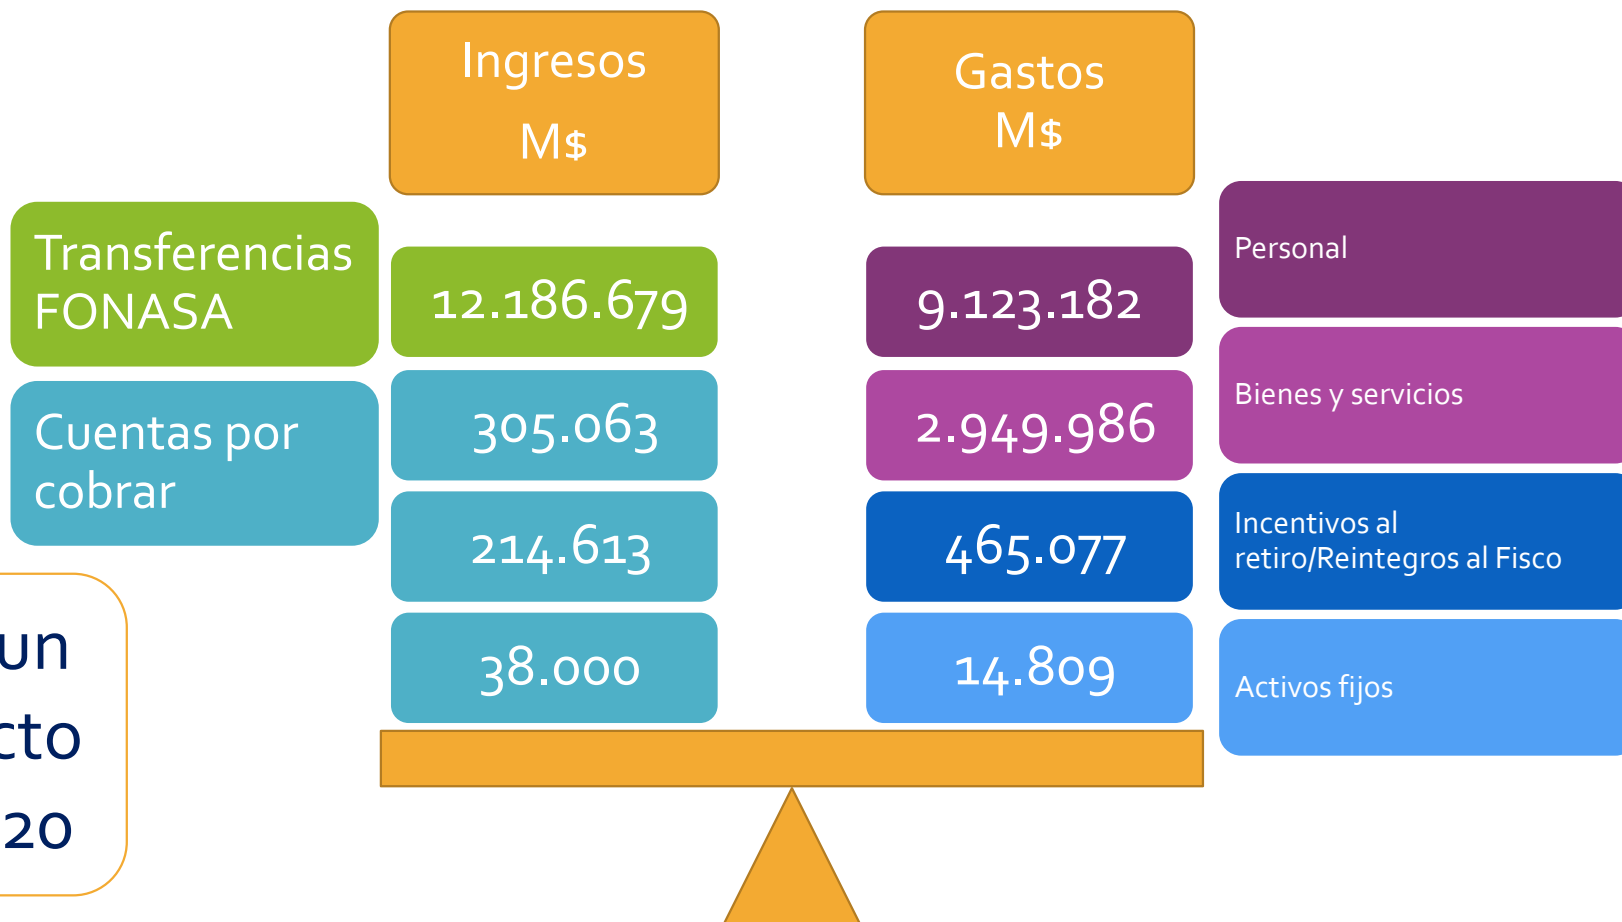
Ingresos M$

Gastos M$

Transferencias FONASA

12.186.679

9.123.182

Personal

Cuentas por cobrar

305.063

2.949.986

Bienes y servicios

214.613

465.077

Incentivos al retiro/Reintegros al Fisco

un
cto
20

38.000

14.809

Activos fijos